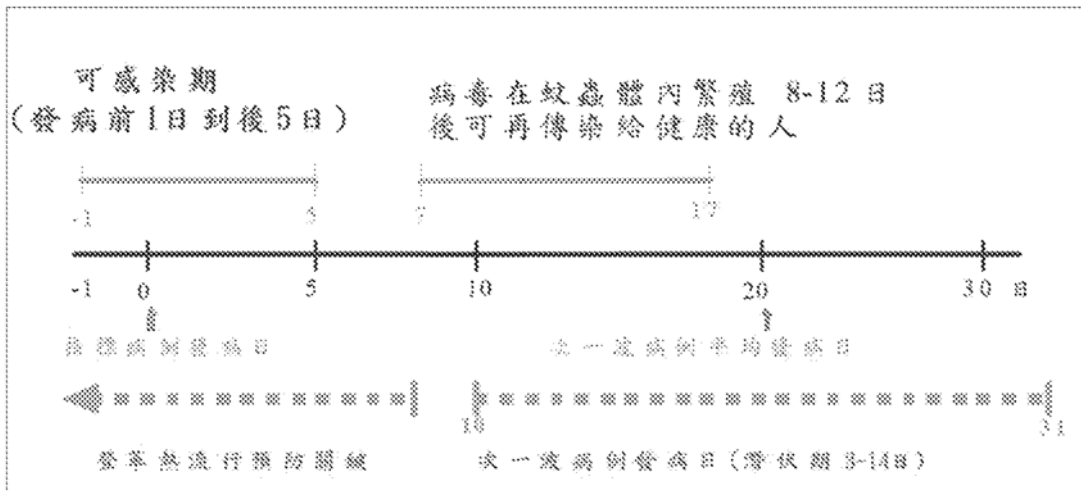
可感染期
(發病前1日到後5日)

病毒在蚊蟲體內繁殖 8-12 日
後可再傳染給健康的人

-1　5　7　17

-1　0　5　10　20　30 日

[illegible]病例發病日

次一波病例平均發病日

18　31

登革熱流行預防關鍵

次一波病例發病日(潛伏期 3-14日)